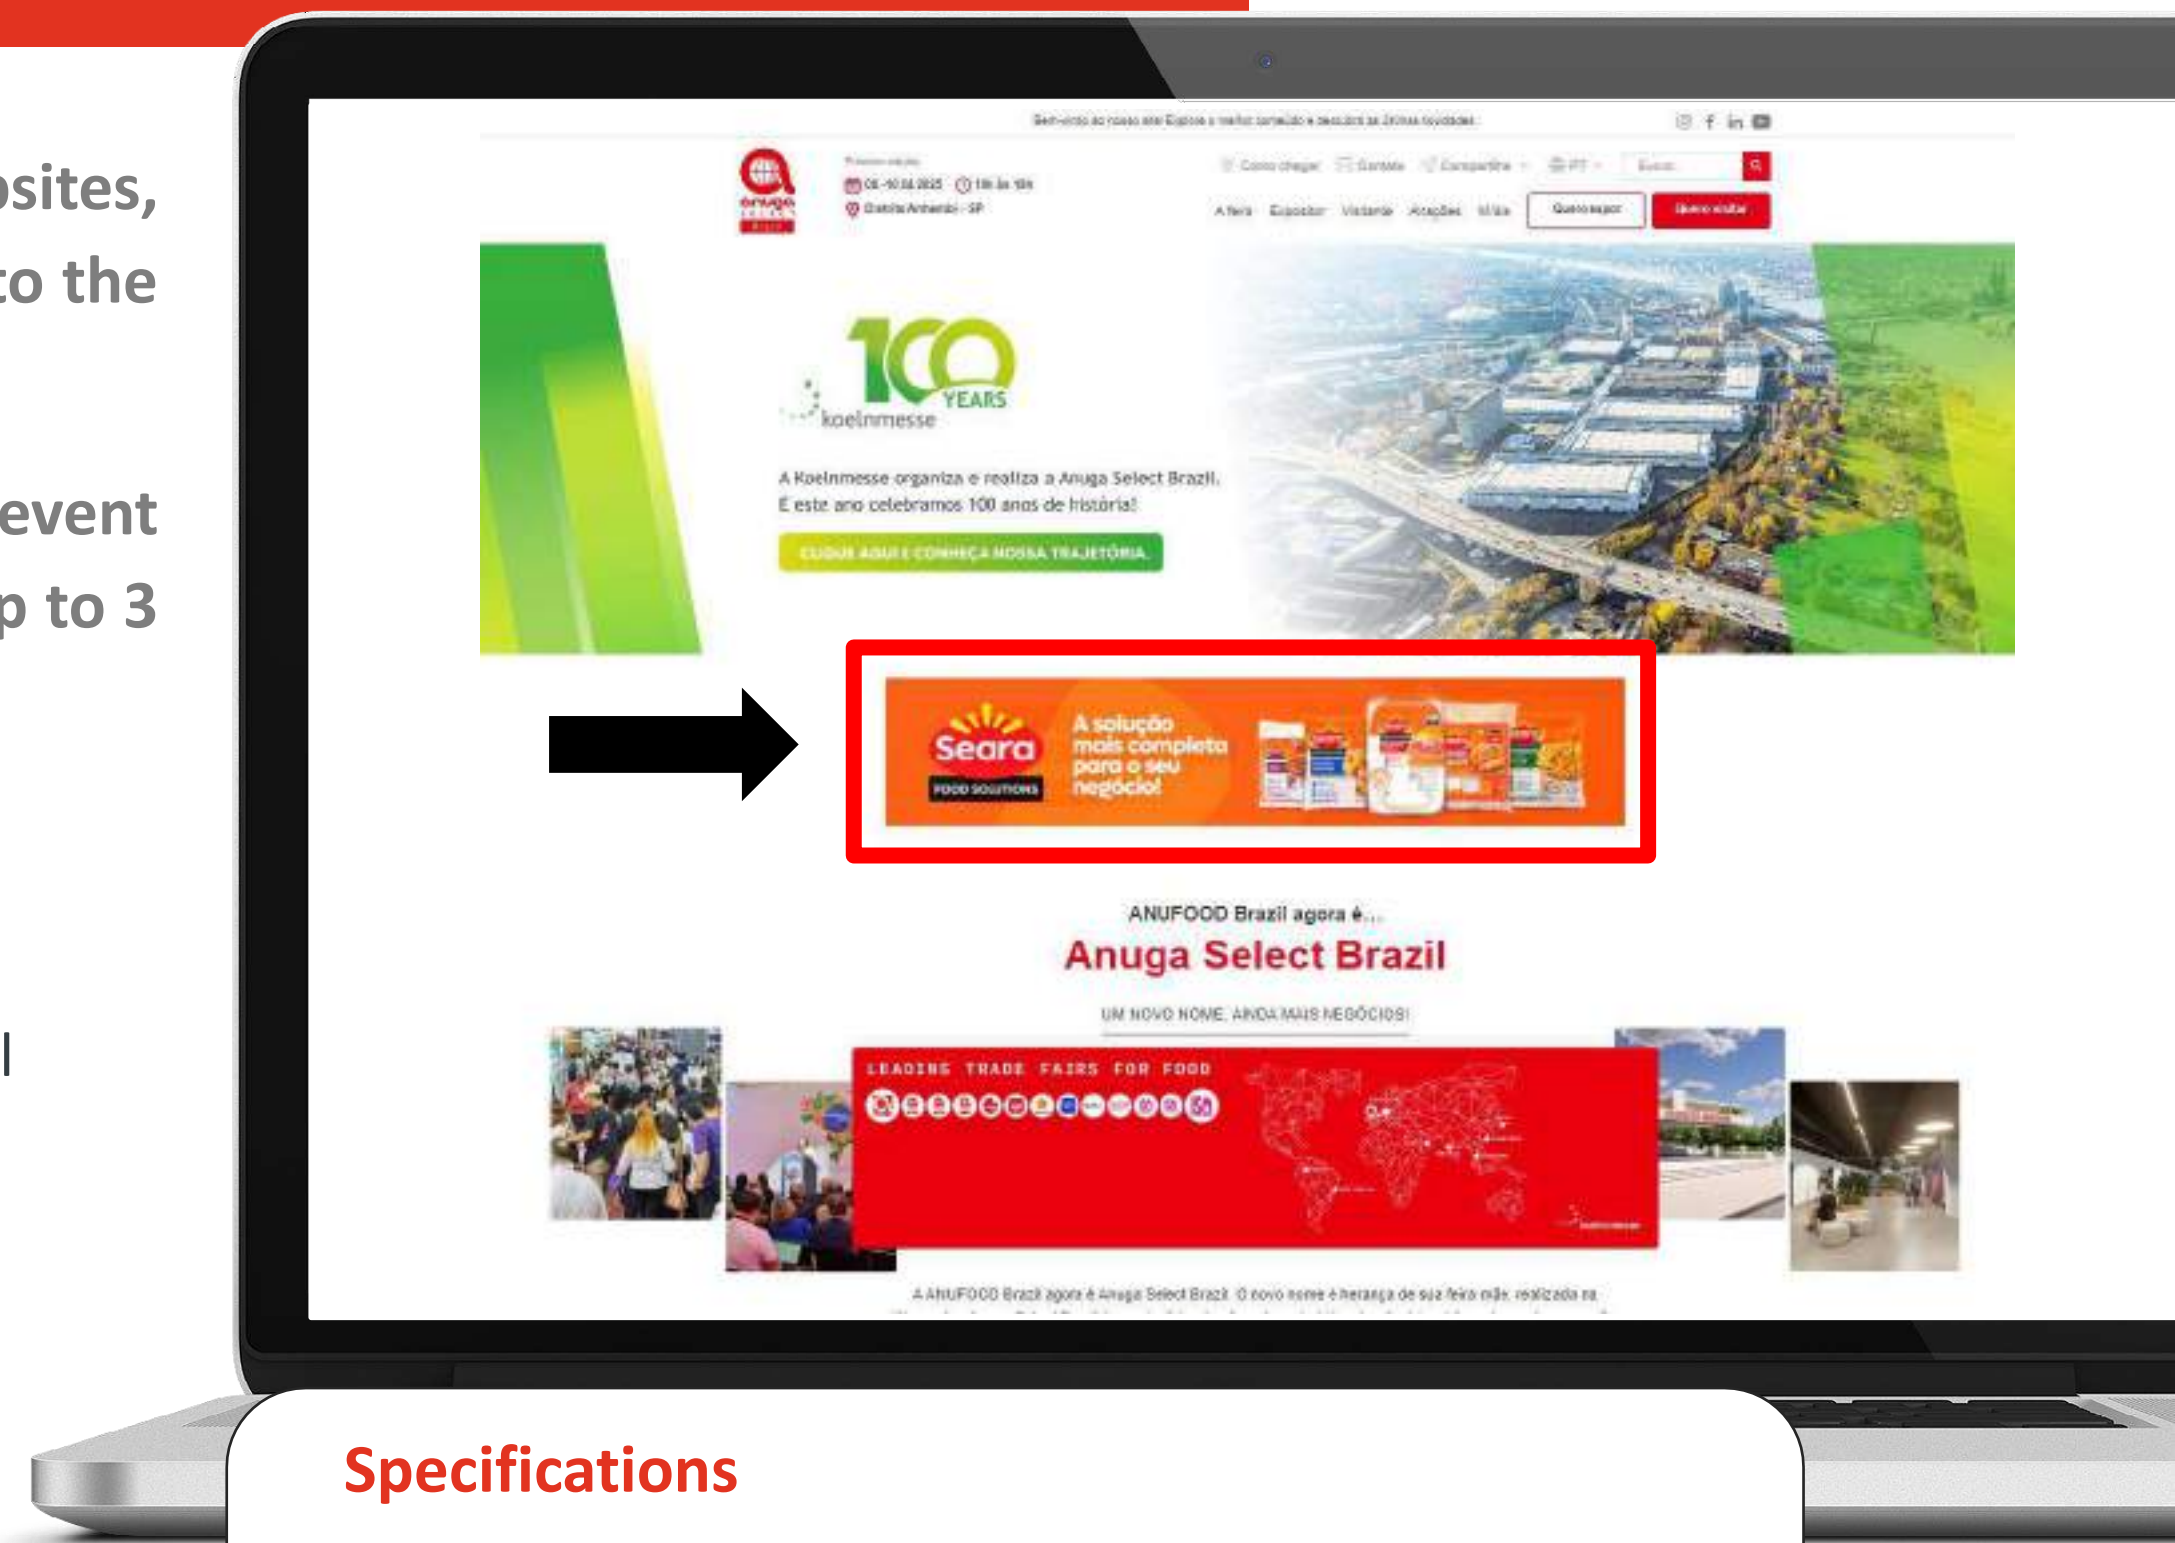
sites,
to the

event
p to 3

l

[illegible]

anuga

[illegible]
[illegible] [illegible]
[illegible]

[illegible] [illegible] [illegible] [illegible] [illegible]

A feira Expositor Visitante Atrações Mídia Quero expor Quero visitar

100 YEARS
koelnmesse

A Koelnmesse organiza e realiza a Anuga Select Brazil. E este ano celebramos 100 anos de história!

CLIQUE AQUI E CONHEÇA NOSSA TRAJETÓRIA

Seara
FOOD SOLUTIONS
A solução mais completa para o seu negócio!

ANUFOOD Brazil agora é...
Anuga Select Brazil
UM NOVO NOME, AINDA MAIS NEGÓCIOS!

LEADING TRADE FAIRS FOR FOOD

A ANUFOOD Brazil agora é Anuga Select Brazil. O novo nome é herança de sua feira mãe, realizada na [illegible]

Specifications